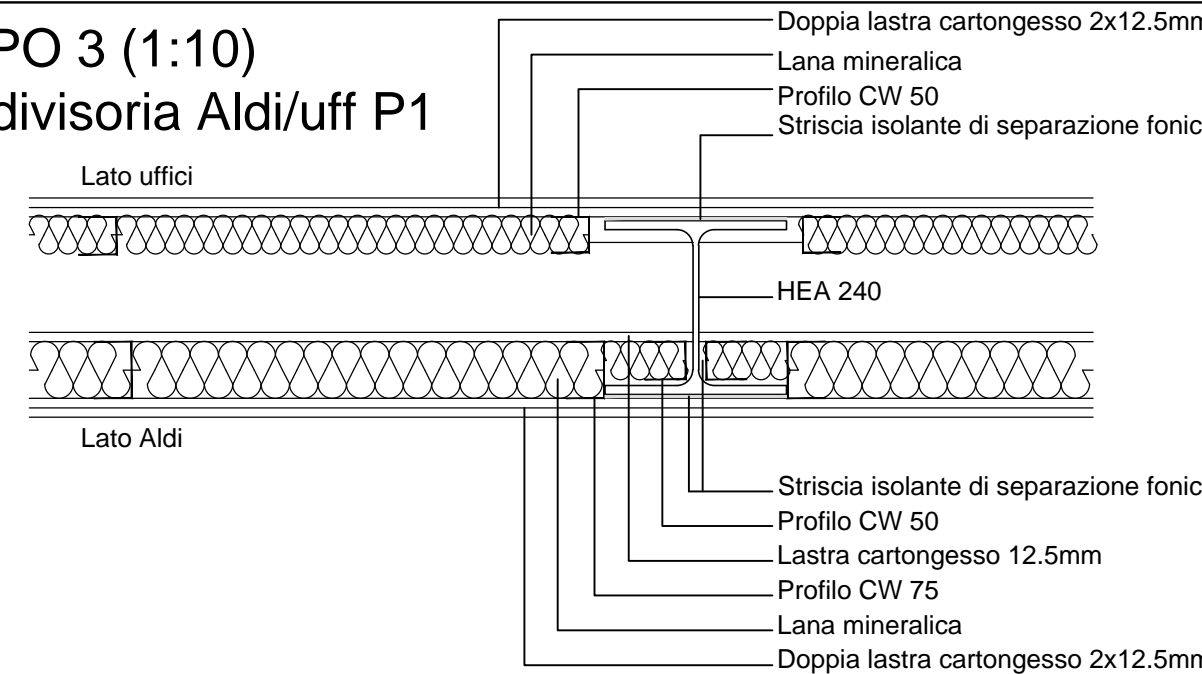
PO 3 (1:10)
divisoria Aldi/uff P1

Doppia lastra cartongesso 2x12.5mm
Lana mineralica
Profilo CW 50
Striscia isolante di separazione fonic

Lato uffici

HEA 240

Lato Aldi

Striscia isolante di separazione fonic
Profilo CW 50
Lastra cartongesso 12.5mm
Profilo CW 75
Lana mineralica
Doppia lastra cartongesso 2x12.5mm